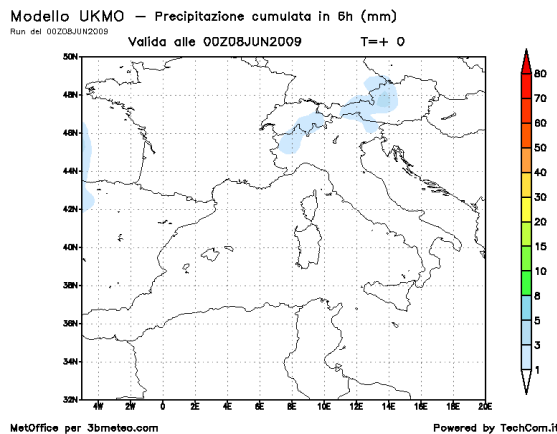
Modello UKMO — Precipitazione cumulata in 6h (mm)
Run del 00Z08JUN2009

Valida alle 00Z08JUN2009 T=+ 0

50N
48N
46N
44N
42N
40N
38N
36N
34N
32N

4W 2W 0 2E 4E 6E 8E 10E 12E 14E 16E 18E 20E

80
70
60
50
40
30
25
20
15
10
8
5
3
1

MetOffice per 3bmeteo.com
Powered by TechCom.it